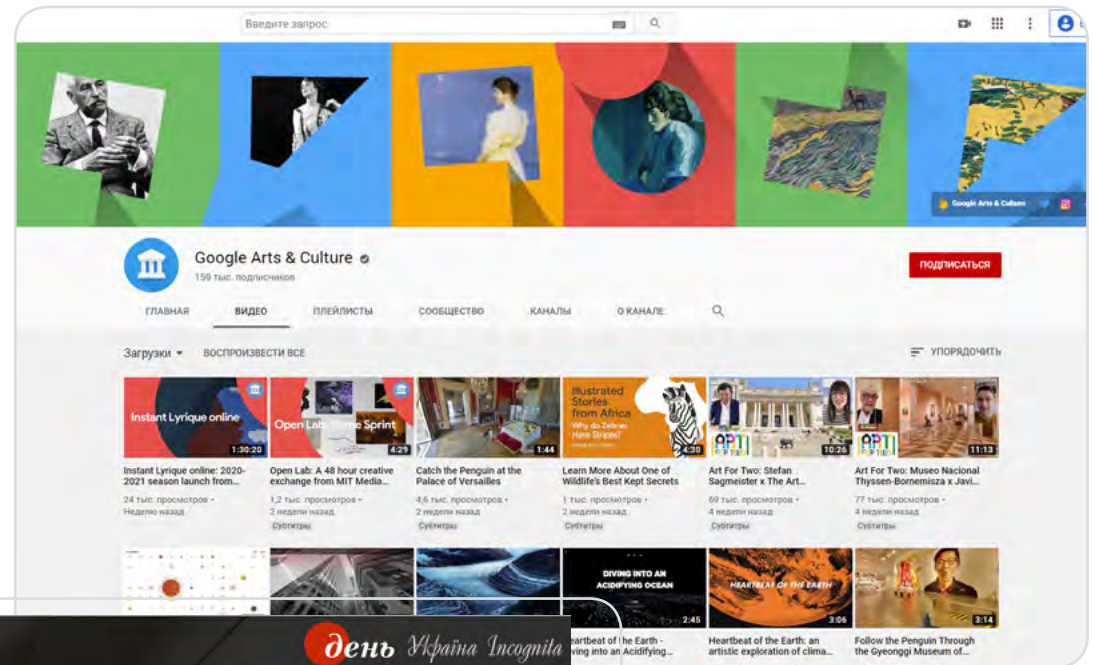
Введите запрос

Google Arts & Culture

Google Arts & Culture
159 тыс. подписчиков

ПОДПИСАТЬСЯ

ГЛАВНАЯ ВИДЕО ПЛЕЙЛИСТЫ СООБЩЕСТВО КАНАЛЫ О КАНАЛЕ

Загрузки ВОСПРОИЗВЕСТИ ВСЕ

УПОРЯДОЧИТЬ

Instant Lyrique online
1:30:20
Instant Lyrique online: 2020-2021 season launch from...
24 тыс. просмотров • Неделю назад

Open Lab: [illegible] Sprint
4:29
Open Lab: A 48 hour creative exchange from MIT Media...
1,2 тыс. просмотров • 2 недели назад
Субтитры

1:44
Catch the Penguin at the Palace of Versailles
4,6 тыс. просмотров • 2 недели назад
Субтитры

Illustrated Stories from Africa
Why do Zebras Have Stripes?
4:30
Learn More About One of Wildlife's Best Kept Secrets
1 тыс. просмотров • 2 недели назад
Субтитры

ART
10:26
Art For Two: Stefan Sagmeister x The Art...
59 тыс. просмотров • 4 недели назад
Субтитры

ART
11:13
Art For Two: Museo Nacional Thyssen-Bornemisza x Javi...
77 тыс. просмотров • 4 недели назад
Субтитры

DIVING INTO AN ACIDIFYING OCEAN
2:45
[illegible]eartbeat of the Earth - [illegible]ving into an Acidifying...

HEARTBEAT OF THE EARTH
3:06
Heartbeat of the Earth: an artistic exploration of clima...

3:14
Follow the Penguin Through the Gyeonggi Museum of...

день Україна Incognita